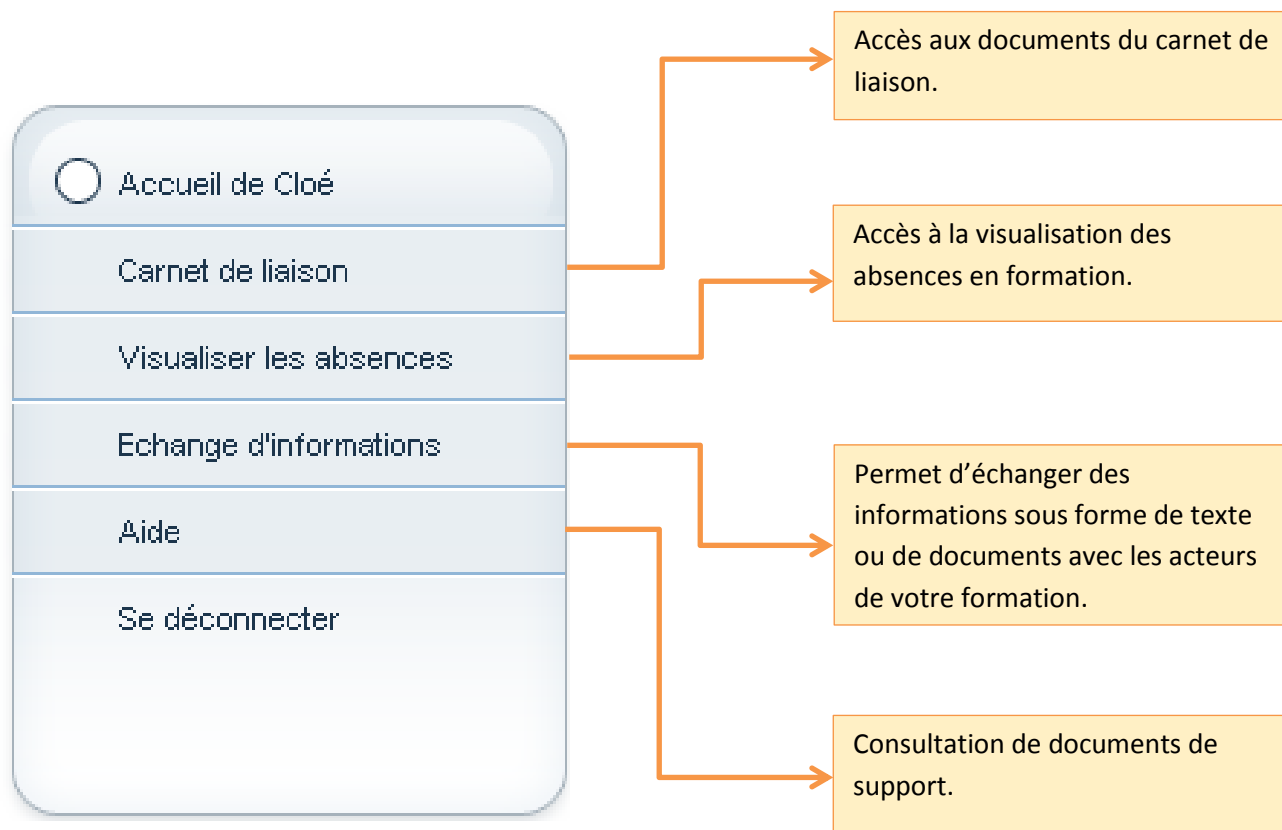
Accueil de Cloé

Carnet de liaison

Visualiser les absences

Echange d'informations

Aide

Se déconnecter

Accès aux documents du carnet de liaison.

Accès à la visualisation des absences en formation.

Permet d’échanger des informations sous forme de texte ou de documents avec les acteurs de votre formation.

Consultation de documents de support.